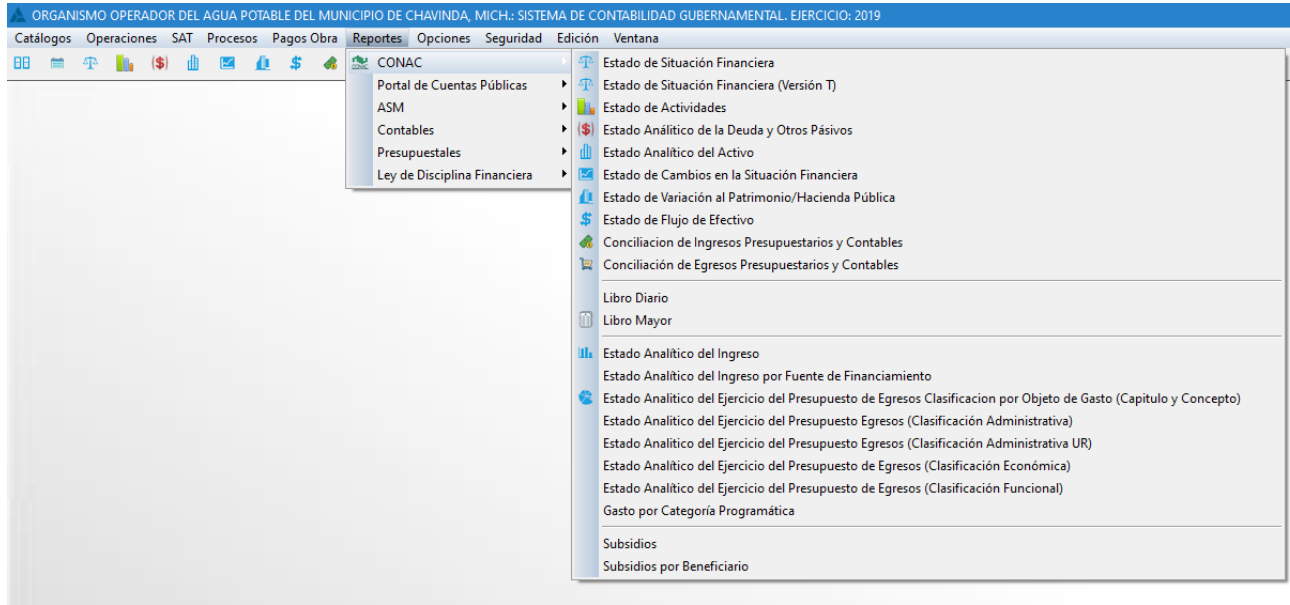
ORGANISMO OPERADOR DEL AGUA POTABLE DEL MUNICIPIO DE CHAVINDA, MICH.: SISTEMA DE CONTABILIDAD GUBERNAMENTAL. EJERCICIO: 2019

Catálogos Operaciones SAT Procesos Pagos Obra Reportes Opciones Seguridad Edición Ventana

($) $

CONAC
Portal de Cuentas Públicas
ASM
Contables
Presupuestales
Ley de Disciplina Financiera

Estado de Situación Financiera
Estado de Situación Financiera (Versión T)
Estado de Actividades
Estado Analítico de la Deuda y Otros Pásivos
Estado Analítico del Activo
Estado de Cambios en la Situación Financiera
Estado de Variación al Patrimonio/Hacienda Pública
Estado de Flujo de Efectivo
Conciliacion de Ingresos Presupuestarios y Contables
Conciliación de Egresos Presupuestarios y Contables

Libro Diario
Libro Mayor

Estado Analítico del Ingreso
Estado Analítico del Ingreso por Fuente de Financiamiento
Estado Analitico del Ejercicio del Presupuesto de Egresos Clasificacion por Objeto de Gasto (Capitulo y Concepto)
Estado Analítico del Ejercicio del Presupuesto Egresos (Clasificación Administrativa)
Estado Analítico del Ejercicio del Presupuesto Egresos (Clasificación Administrativa UR)
Estado Analítico del Ejercicio del Presupuesto de Egresos (Clasificación Económica)
Estado Analítico del Ejercicio del Presupuesto de Egresos (Clasificación Funcional)
Gasto por Categoría Programática

Subsidios
Subsidios por Beneficiario